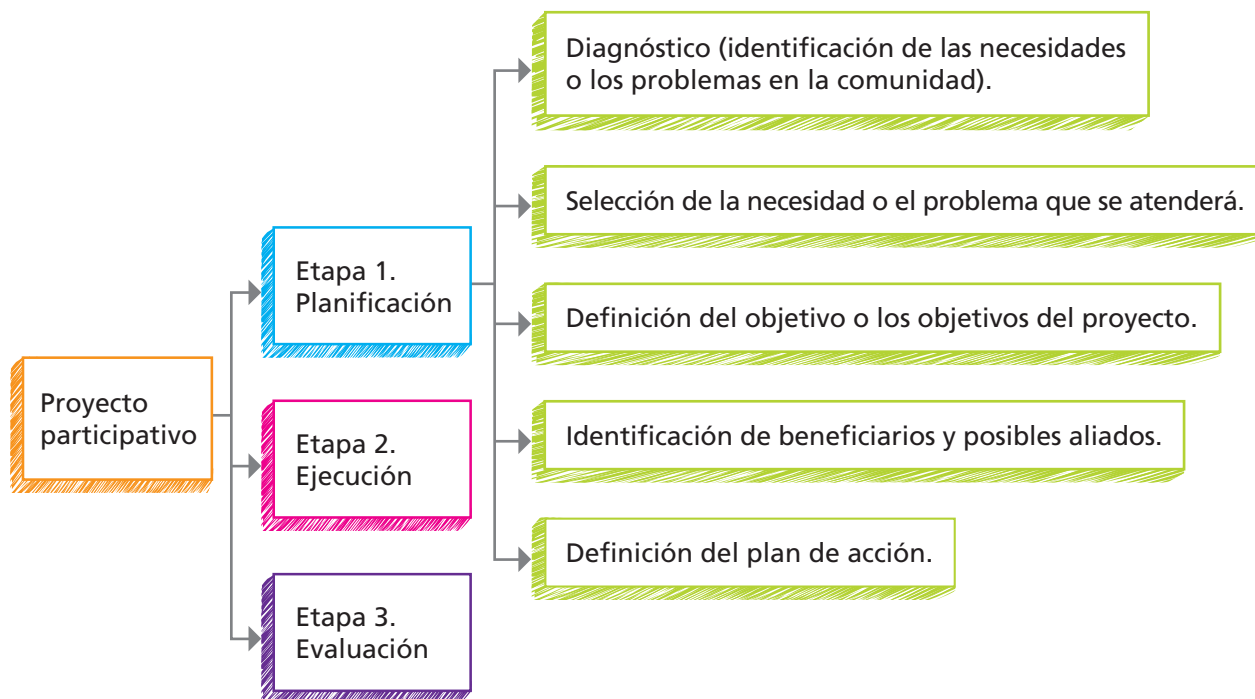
Proyecto participativo

Etapa 1. Planificación

Etapa 2. Ejecución

Etapa 3. Evaluación

Diagnóstico (identificación de las necesidades o los problemas en la comunidad).

Selección de la necesidad o el problema que se atenderá.

Definición del objetivo o los objetivos del proyecto.

Identificación de beneficiarios y posibles aliados.

Definición del plan de acción.